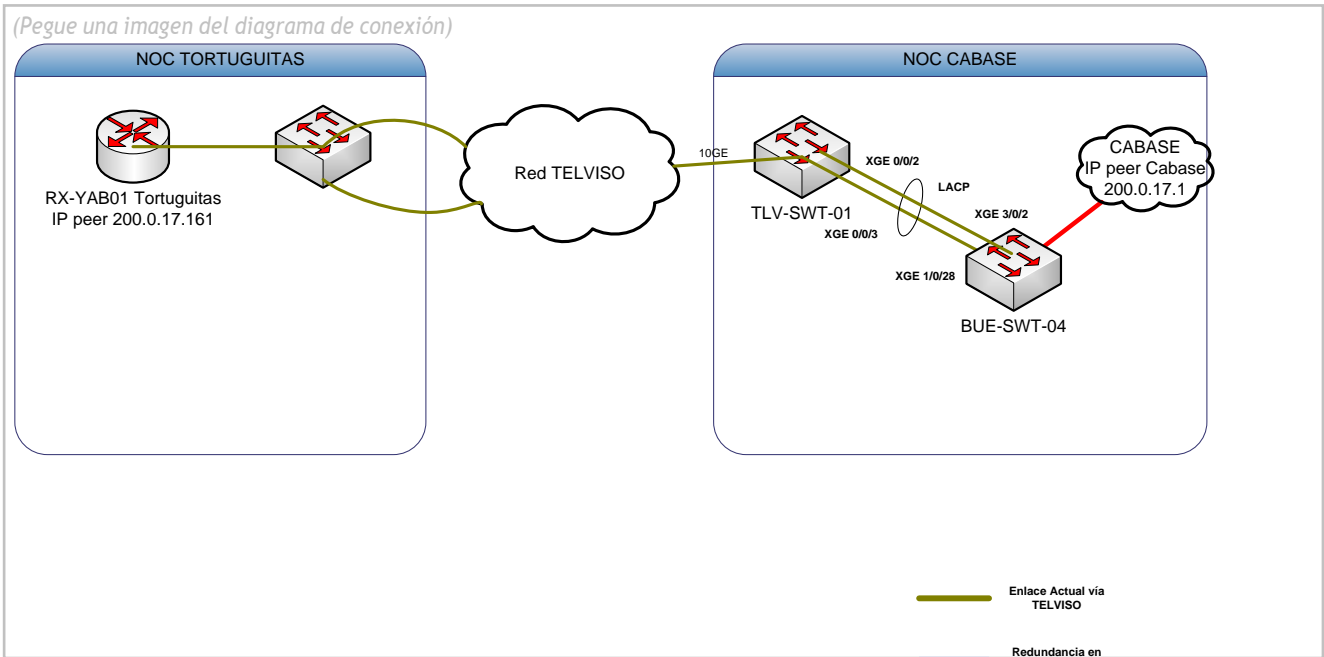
(Pegue una imagen del diagrama de conexión)

NOC TORTUGUITAS

RX-YAB01 Tortuguitas
IP peer 200.0.17.161

Red TELVISO

10GE

NOC CABASE

TLV-SWT-01

XGE 0/0/2

LACP

XGE 0/0/3

XGE 3/0/2

XGE 1/0/28

BUE-SWT-04

CABASE
IP peer Cabase
200.0.17.1

Enlace Actual vía TELVISO

Redundancia en